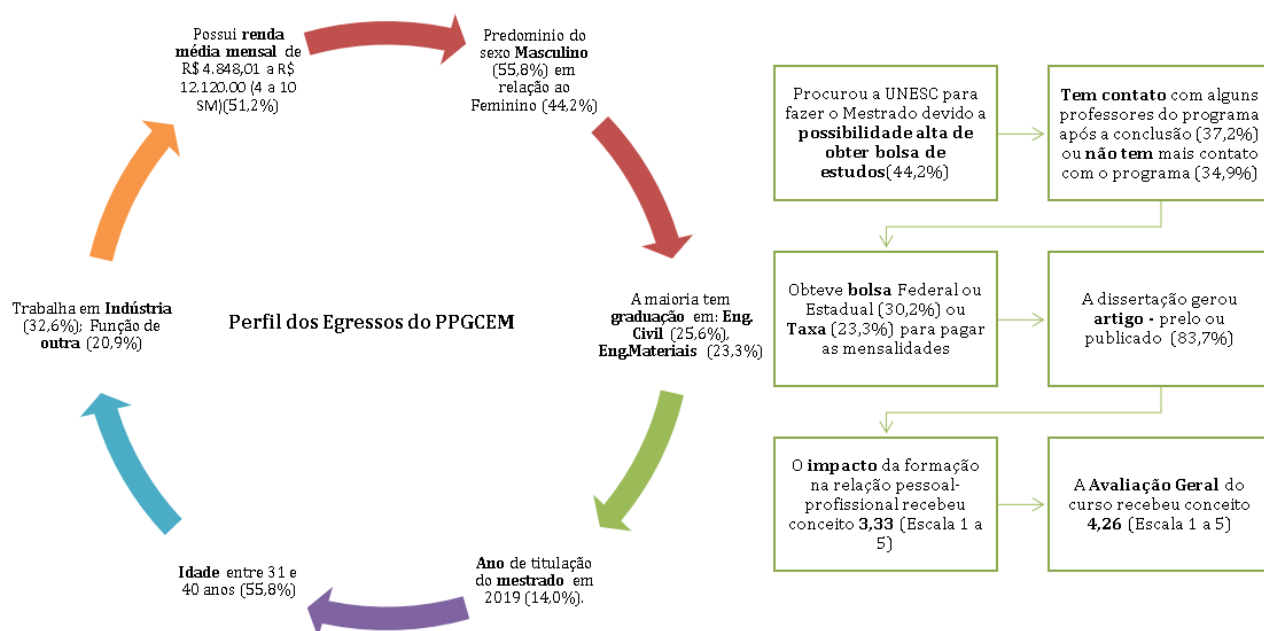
Possui **renda média mensal** de R$ 4.848,01 a R$ 12.120.00 (4 a 10 SM)(51,2%)

Predominio do sexo **Masculino** (55,8%) em relação ao Feminino (44,2%)

A maioria tem **graduação** em: **Eng. Civil** (25,6%), **Eng.Materiais** (23,3%)

**Ano** de titulação do **mestrado** em 2019 (14,0%).

**Idade** entre 31 e 40 anos (55,8%)

Trabalha em **Indústria** (32,6%); Função de **outra** (20,9%)

Perfil dos Egressos do PPGCEM

Procurou a UNESC para fazer o Mestrado devido a **possibilidade alta de obter bolsa de estudos**(44,2%)

**Tem contato** com alguns professores do programa após a conclusão (37,2%) ou **não tem** mais contato com o programa (34,9%)

Obteve **bolsa** Federal ou Estadual (30,2%) ou **Taxa** (23,3%) para pagar as mensalidades

A dissertação gerou **artigo -** prelo ou publicado (83,7%)

O **impacto** da formação na relação pessoal-profissional recebeu conceito **3,33** (Escala 1 a 5)

A **Avaliação Geral** do curso recebeu conceito **4,26** (Escala 1 a 5)